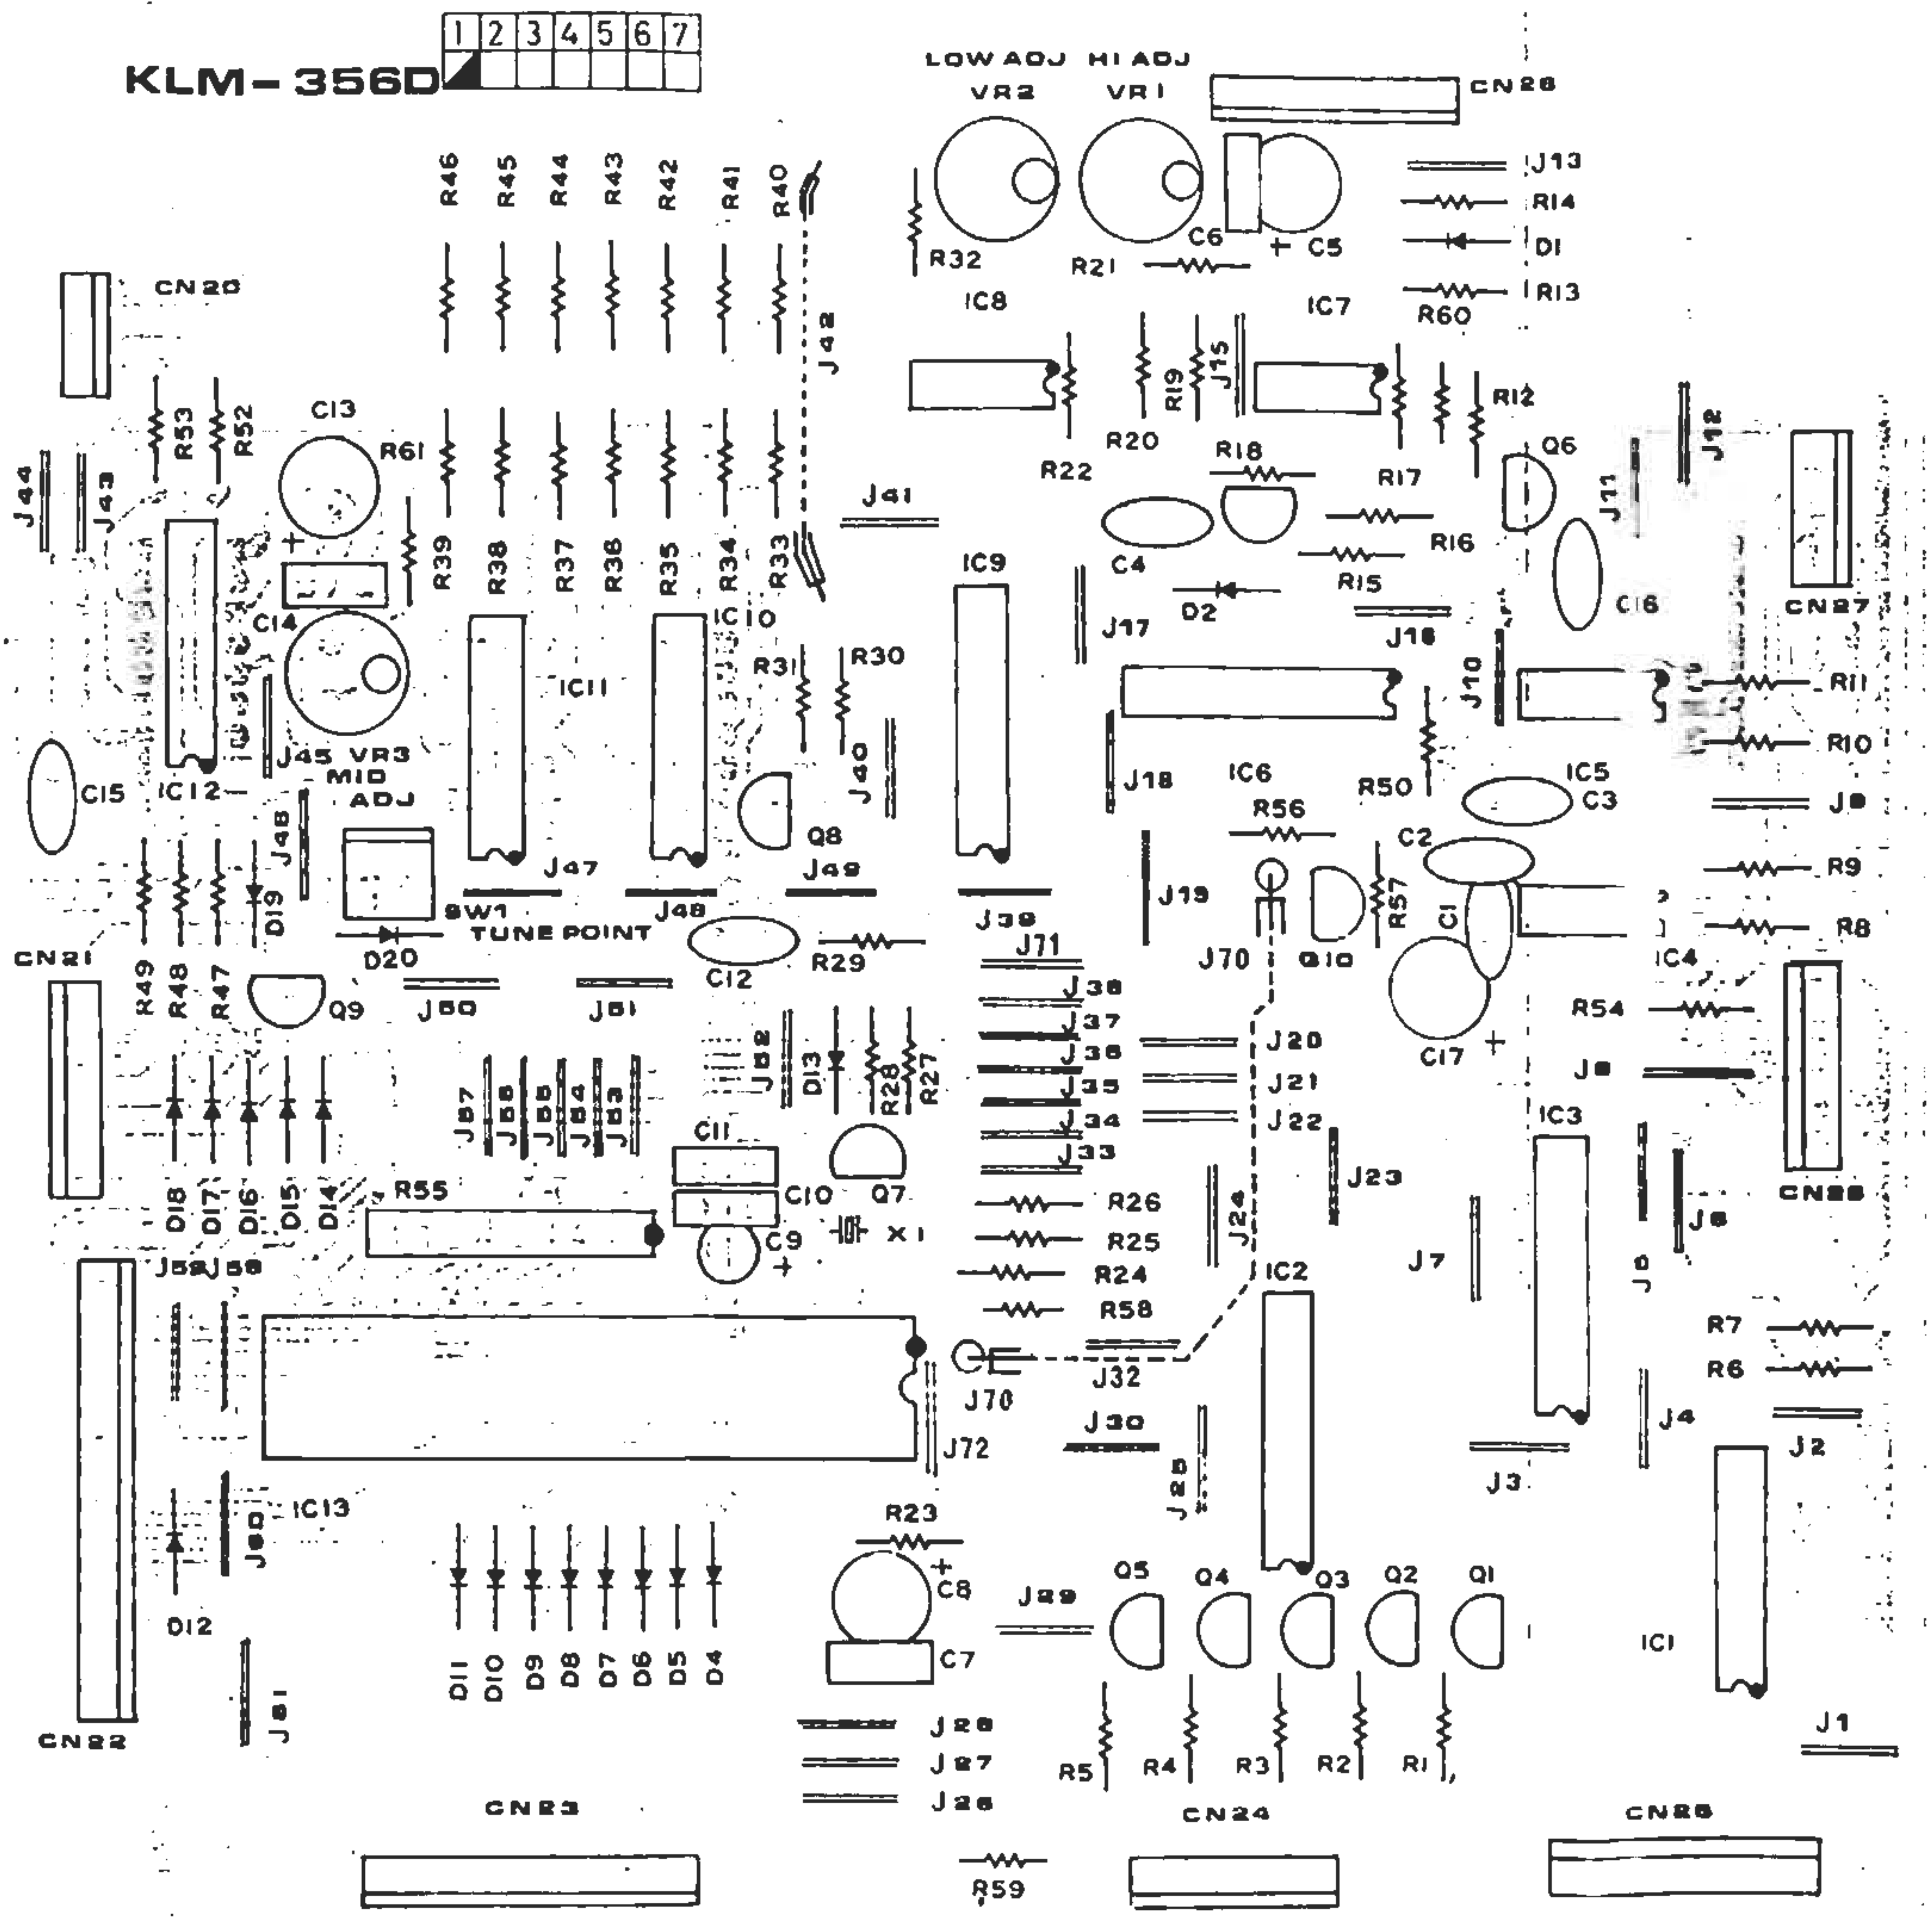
KLM-356D

| 1 | 2 | 3 | 4 | 5 | 6 | 7 |
|---|---|---|---|---|---|---|
| | | | | | | |

LOW ADJ HI ADJ
VR2 VR1
CN26
J13
R14
D1
R13
R60
R32
R21
C6
+ C5
IC8
IC7
R46 R45 R44 R43 R42 R41 R40
J42
CN20
R22
R20
R19
J15
R12
R18
R17
Q6
J12
J11
C13
R61
R53
R52
J44
J43
J41
C4
R16
R15
D2
J16
C16
CN27
R39 R38 R37 R36 R35 R34 R33
IC9
J17
C14
IC10
IC11
R31
R30
J10
R11
R10
IC12
J45 VR3
MID
ADJ
C15
J40
J18
IC6
R50
IC5
C3
J9
Q8
R56
C2
J48
J47
J49
J46
J39
J19
J70
Q10
R57
C1
R9
R8
SW1
TUNE POINT
D19
D20
C12
R29
J71
IC4
CN21
R49 R48 R47
Q9
J50
J51
J52
D13
R28
R27
J38
J37
J36
J35
J34
J33
J20
J21
J22
C17
+
R54
J8
J57 J56 J55 J54 J53
C11
Q7
J23
IC3
J6
CN28
D18 D17 D16 D15 D14
R55
C10
C9
X1
R26
R25
R24
R58
J24
J7
J5
J59 J58
IC2
R7
R6
J70
J32
J72
J30
J25
J4
J2
J3
IC13
J60
D12
R23
C8
C7
J29
Q5 Q4 Q3 Q2 Q1
IC1
D11 D10 D9 D8 D7 D6 D5 D4
J61
CN22
J28
J27
J26
R5 R4 R3 R2 R1
J1
CN23
CN24
CN25
R59